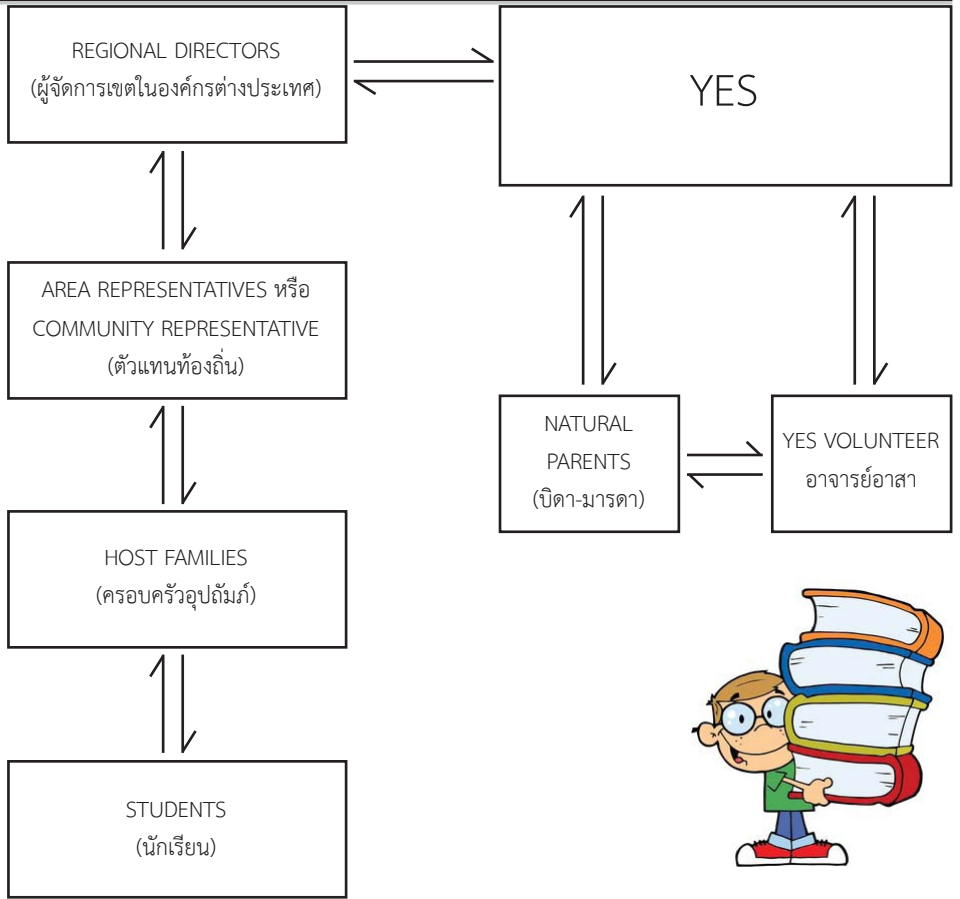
REGIONAL DIRECTORS
(ผู้จัดการเขตในองค์กรต่างประเทศ)

YES

AREA REPRESENTATIVES หรือ COMMUNITY REPRESENTATIVE
(ตัวแทนท้องถิ่น)

NATURAL PARENTS
(บิดา-มารดา)

YES VOLUNTEER
อาจารย์อาสา

HOST FAMILIES
(ครอบครัวอุปถัมภ์)

STUDENTS
(นักเรียน)